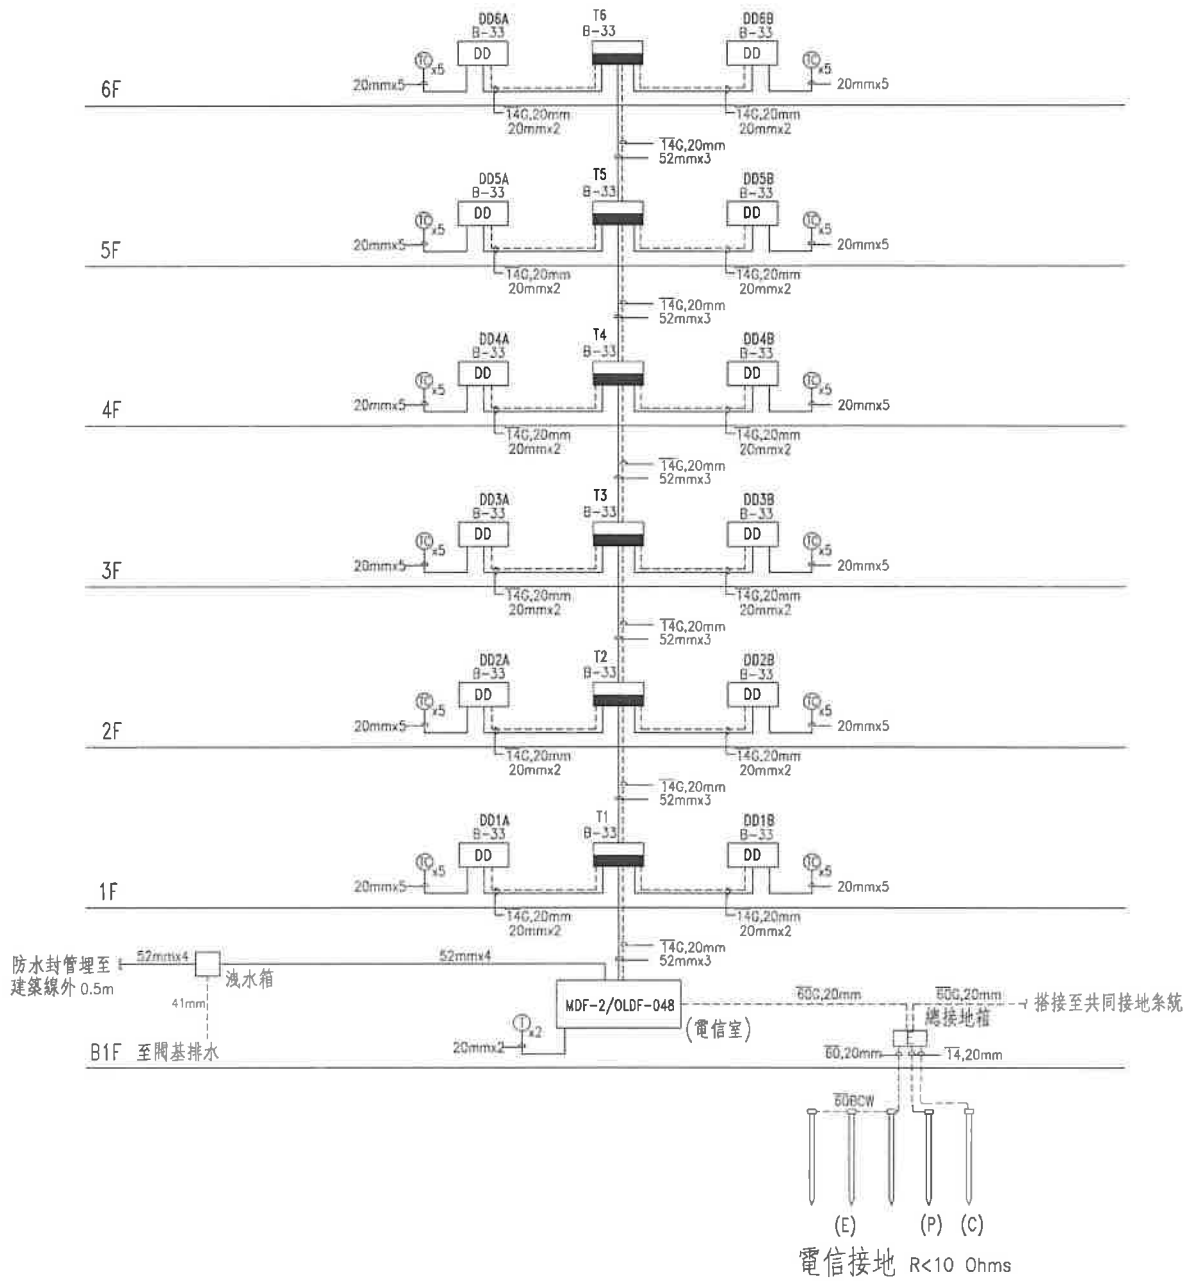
DD6A
B-33
DD
T6
B-33
DD6B
B-33
DD
TC x5
20mmx5
TC x5
20mmx5
6F
14G,20mm
20mmx2
14G,20mm
20mmx2
14G,20mm
52mmx3

DD5A
B-33
DD
T5
B-33
DD5B
B-33
DD
TC x5
20mmx5
TC x5
20mmx5
5F
14G,20mm
20mmx2
14G,20mm
20mmx2
14G,20mm
52mmx3

DD4A
B-33
DD
T4
B-33
DD4B
B-33
DD
TC x5
20mmx5
TC x5
20mmx5
4F
14G,20mm
20mmx2
14G,20mm
20mmx2
14G,20mm
52mmx3

DD3A
B-33
DD
T3
B-33
DD3B
B-33
DD
TC x5
20mmx5
TC x5
20mmx5
3F
14G,20mm
20mmx2
14G,20mm
20mmx2
14G,20mm
52mmx3

DD2A
B-33
DD
T2
B-33
DD2B
B-33
DD
TC x5
20mmx5
TC x5
20mmx5
2F
14G,20mm
20mmx2
14G,20mm
20mmx2
14G,20mm
52mmx3

DD1A
B-33
DD
T1
B-33
DD1B
B-33
DD
TC x5
20mmx5
TC x5
20mmx5
1F
14G,20mm
20mmx2
14G,20mm
20mmx2
14G,20mm
52mmx3

防水封管埋至建築線外 0.5m
52mmx4
洩水箱
41mm
52mmx4
MDF-2/OLDF-048
(電信室)
T x2
20mmx2
B1F 至閥基排水
60G,20mm
60G,20mm
搭接至共同接地系統
總接地箱
60,20mm
14,20mm
60BCW
(E) (P) (C)
電信接地 R<10 Ohms